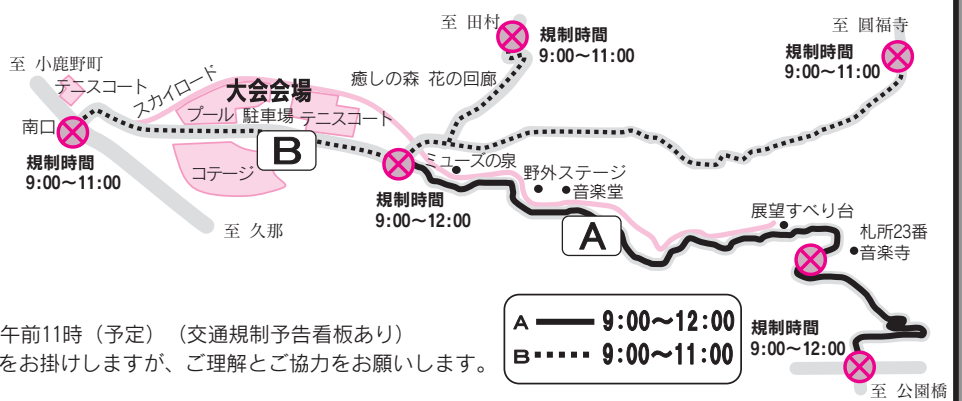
至 田村
規制時間
9:00〜11:00

至 圓福寺
規制時間
9:00〜11:00

至 小鹿野町
テニスコート
スカイロード
大会会場
プール 駐車場 テニスコート
癒しの森 花の回廊
南口
規制時間
9:00〜11:00
B
コテージ
規制時間
9:00〜12:00
ミューズの泉
野外ステージ
音楽堂
至 久那
A
展望すべり台
札所23番
音楽寺

午前11時（予定）（交通規制予告看板あり）
をお掛けしますが、ご理解とご協力をお願いします。

A 9:00〜12:00
B 9:00〜11:00

規制時間
9:00〜12:00
至 公園橋